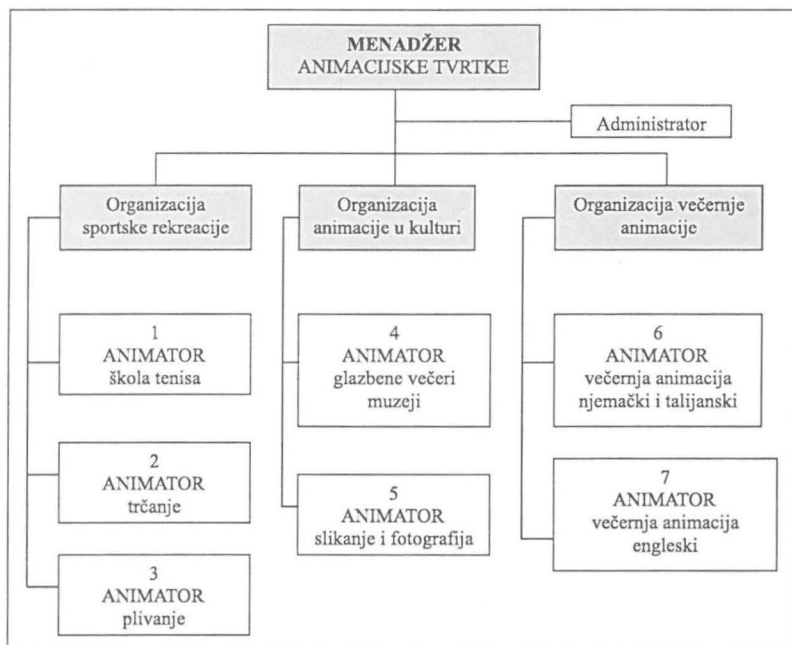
MENADŽER
ANIMACIJSKE TVRTKE

Administrator

Organizacija sportske rekreacije

Organizacija animacije u kulturi

Organizacija večernje animacije

1
ANIMATOR
škola tenisa

2
ANIMATOR
trčanje

3
ANIMATOR
plivanje

4
ANIMATOR
glazbene večeri
muzeji

5
ANIMATOR
slikanje i fotografija

6
ANIMATOR
večernja animacija
njemački i talijanski

7
ANIMATOR
večernja animacija
engleski